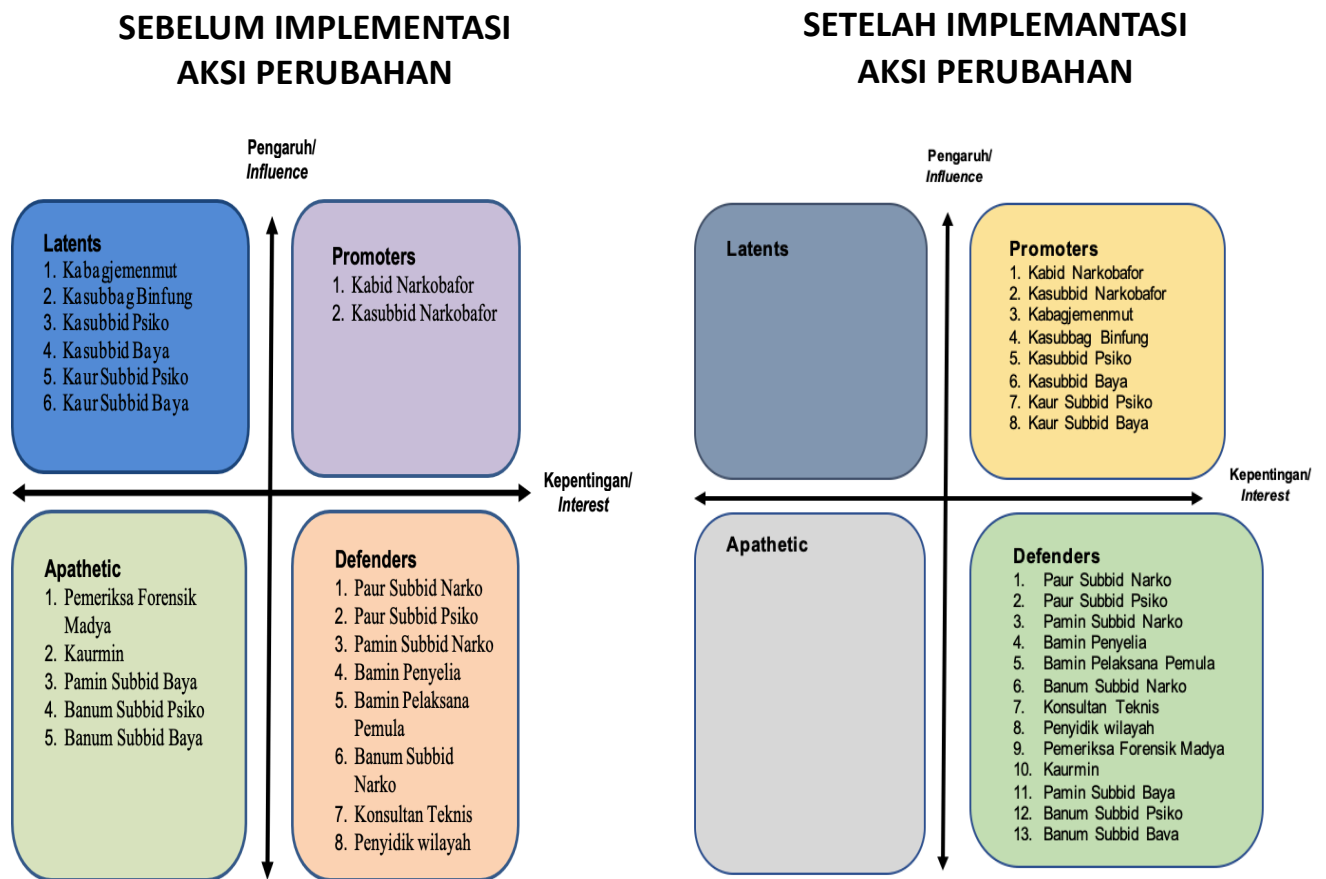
SEBELUM IMPLEMENTASI AKSI PERUBAHAN

Pengaruh/ *Influence*

Latents
1. Kabagjemenmut
2. Kasubbag Binfung
3. Kasubbid Psiko
4. Kasubbid Baya
5. Kaur Subbid Psiko
6. Kaur Subbid Baya

Promoters
1. Kabid Narkobafor
2. Kasubbid Narkobafor

Kepentingan/ *Interest*

Apathetic
1. Pemeriksa Forensik Madya
2. Kaurmin
3. Pamin Subbid Baya
4. Banum Subbid Psiko
5. Banum Subbid Baya

Defenders
1. Paur Subbid Narko
2. Paur Subbid Psiko
3. Pamin Subbid Narko
4. Bamin Penyelia
5. Bamin Pelaksana Pemula
6. Banum Subbid Narko
7. Konsultan Teknis
8. Penyidik wilayah

SETELAH IMPLEMANTASI AKSI PERUBAHAN

Pengaruh/ *Influence*

Latents

Promoters
1. Kabid Narkobafor
2. Kasubbid Narkobafor
3. Kabagjemenmut
4. Kasubbag Binfung
5. Kasubbid Psiko
6. Kasubbid Baya
7. Kaur Subbid Psiko
8. Kaur Subbid Baya

Kepentingan/ *Interest*

Apathetic

Defenders
1. Paur Subbid Narko
2. Paur Subbid Psiko
3. Pamin Subbid Narko
4. Bamin Penyelia
5. Bamin Pelaksana Pemula
6. Banum Subbid Narko
7. Konsultan Teknis
8. Penyidik wilayah
9. Pemeriksa Forensik Madya
10. Kaurmin
11. Pamin Subbid Baya
12. Banum Subbid Psiko
13. Banum Subbid Bava